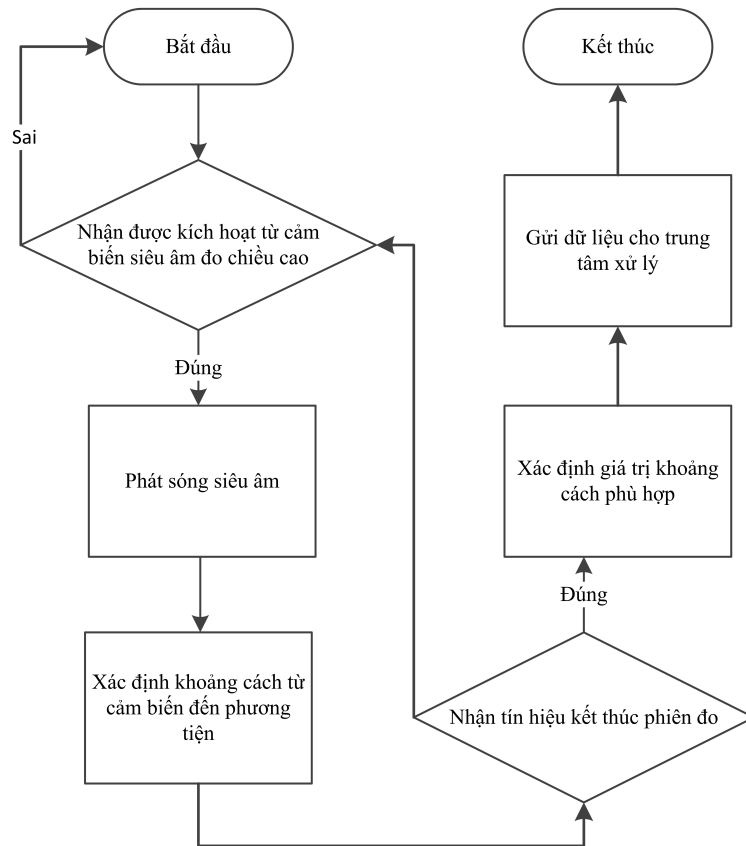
Bắt đầu

Kết thúc

Sai

Nhận được kích hoạt từ cảm biến siêu âm đo chiều cao

Gửi dữ liệu cho trung tâm xử lý

Đúng

Phát sóng siêu âm

Xác định giá trị khoảng cách phù hợp

Đúng

Xác định khoảng cách từ cảm biến đến phương tiện

Nhận tín hiệu kết thúc phiên đo